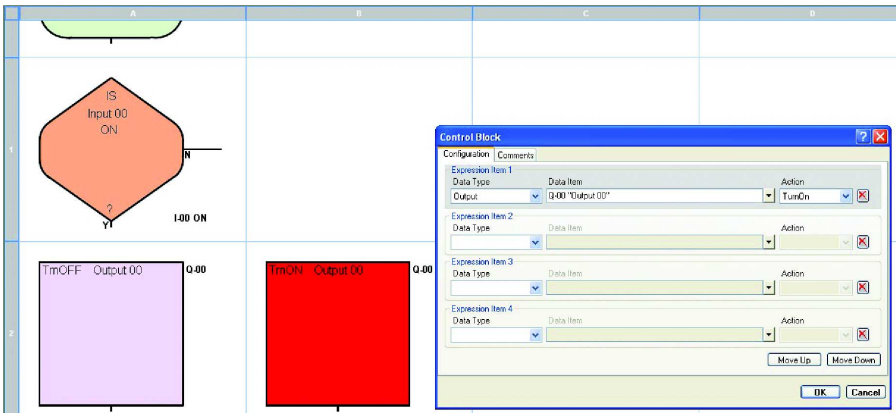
A
B
C
D
1
2

IS
Input 00
ON
?
N
Y
I-00 ON

TmOFF Output 00
Q-00

TmON Output 00
Q-00

Control Block
Configuration
Comments
Expression Item 1
Data Type
Data Item
Action
Output
Q-00 "Output 00"
TurnOn
Expression Item 2
Data Type
Data Item
Action
Expression Item 3
Data Type
Data Item
Action
Expression Item 4
Data Type
Data Item
Action
Move Up
Move Down
OK
Cancel